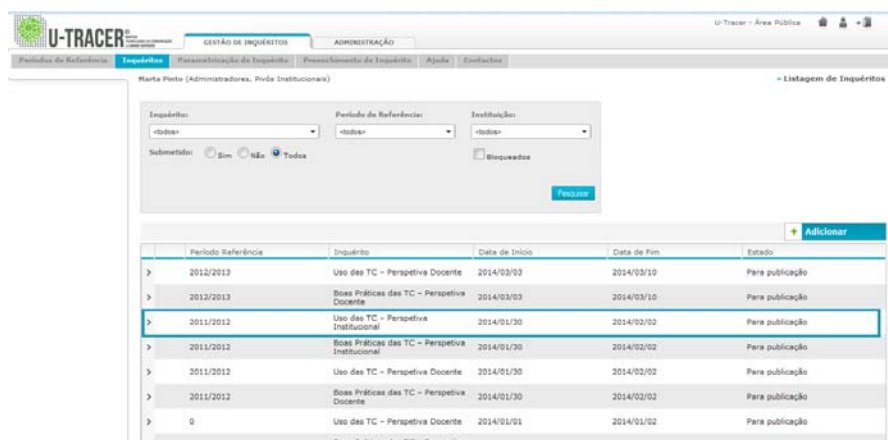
U-TRACER® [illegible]

GESTÃO DE INQUÉRITOS | ADMINISTRAÇÃO

U-Tracer - Área Pública

Períodos de Referência | Inquéritos | Parametrização de Inquérito | Preenchimento de Inquérito | Ajuda | Contactos

Marta Pinto (Administradores, Pivôs Institucionais)

» Listagem de Inquéritos

Inquérito: <todos>

Período de Referência: <todos>

Instituição: <todos>

Submetido: Sim Não Todos

Bloqueados

Pesquisar

+ Adicionar

| | Período Referência | Inquérito | Data de Início | Data de Fim | Estado |
|---|---|---|---|---|---|
| > | 2012/2013 | Uso das TC - Perspetiva Docente | 2014/03/03 | 2014/03/10 | Para publicação |
| > | 2012/2013 | Boas Práticas das TC - Perspetiva Docente | 2014/03/03 | 2014/03/10 | Para publicação |
| > | 2011/2012 | Uso das TC - Perspetiva Institucional | 2014/01/30 | 2014/02/02 | Para publicação |
| > | 2011/2012 | Boas Práticas das TC - Perspetiva Institucional | 2014/01/30 | 2014/02/02 | Para publicação |
| > | 2011/2012 | Uso das TC - Perspetiva Docente | 2014/01/30 | 2014/02/02 | Para publicação |
| > | 2011/2012 | Boas Práticas das TC - Perspetiva Docente | 2014/01/30 | 2014/02/02 | Para publicação |
| > | 0 | Uso das TC - Perspetiva Docente | 2014/01/01 | 2014/01/02 | Para publicação |